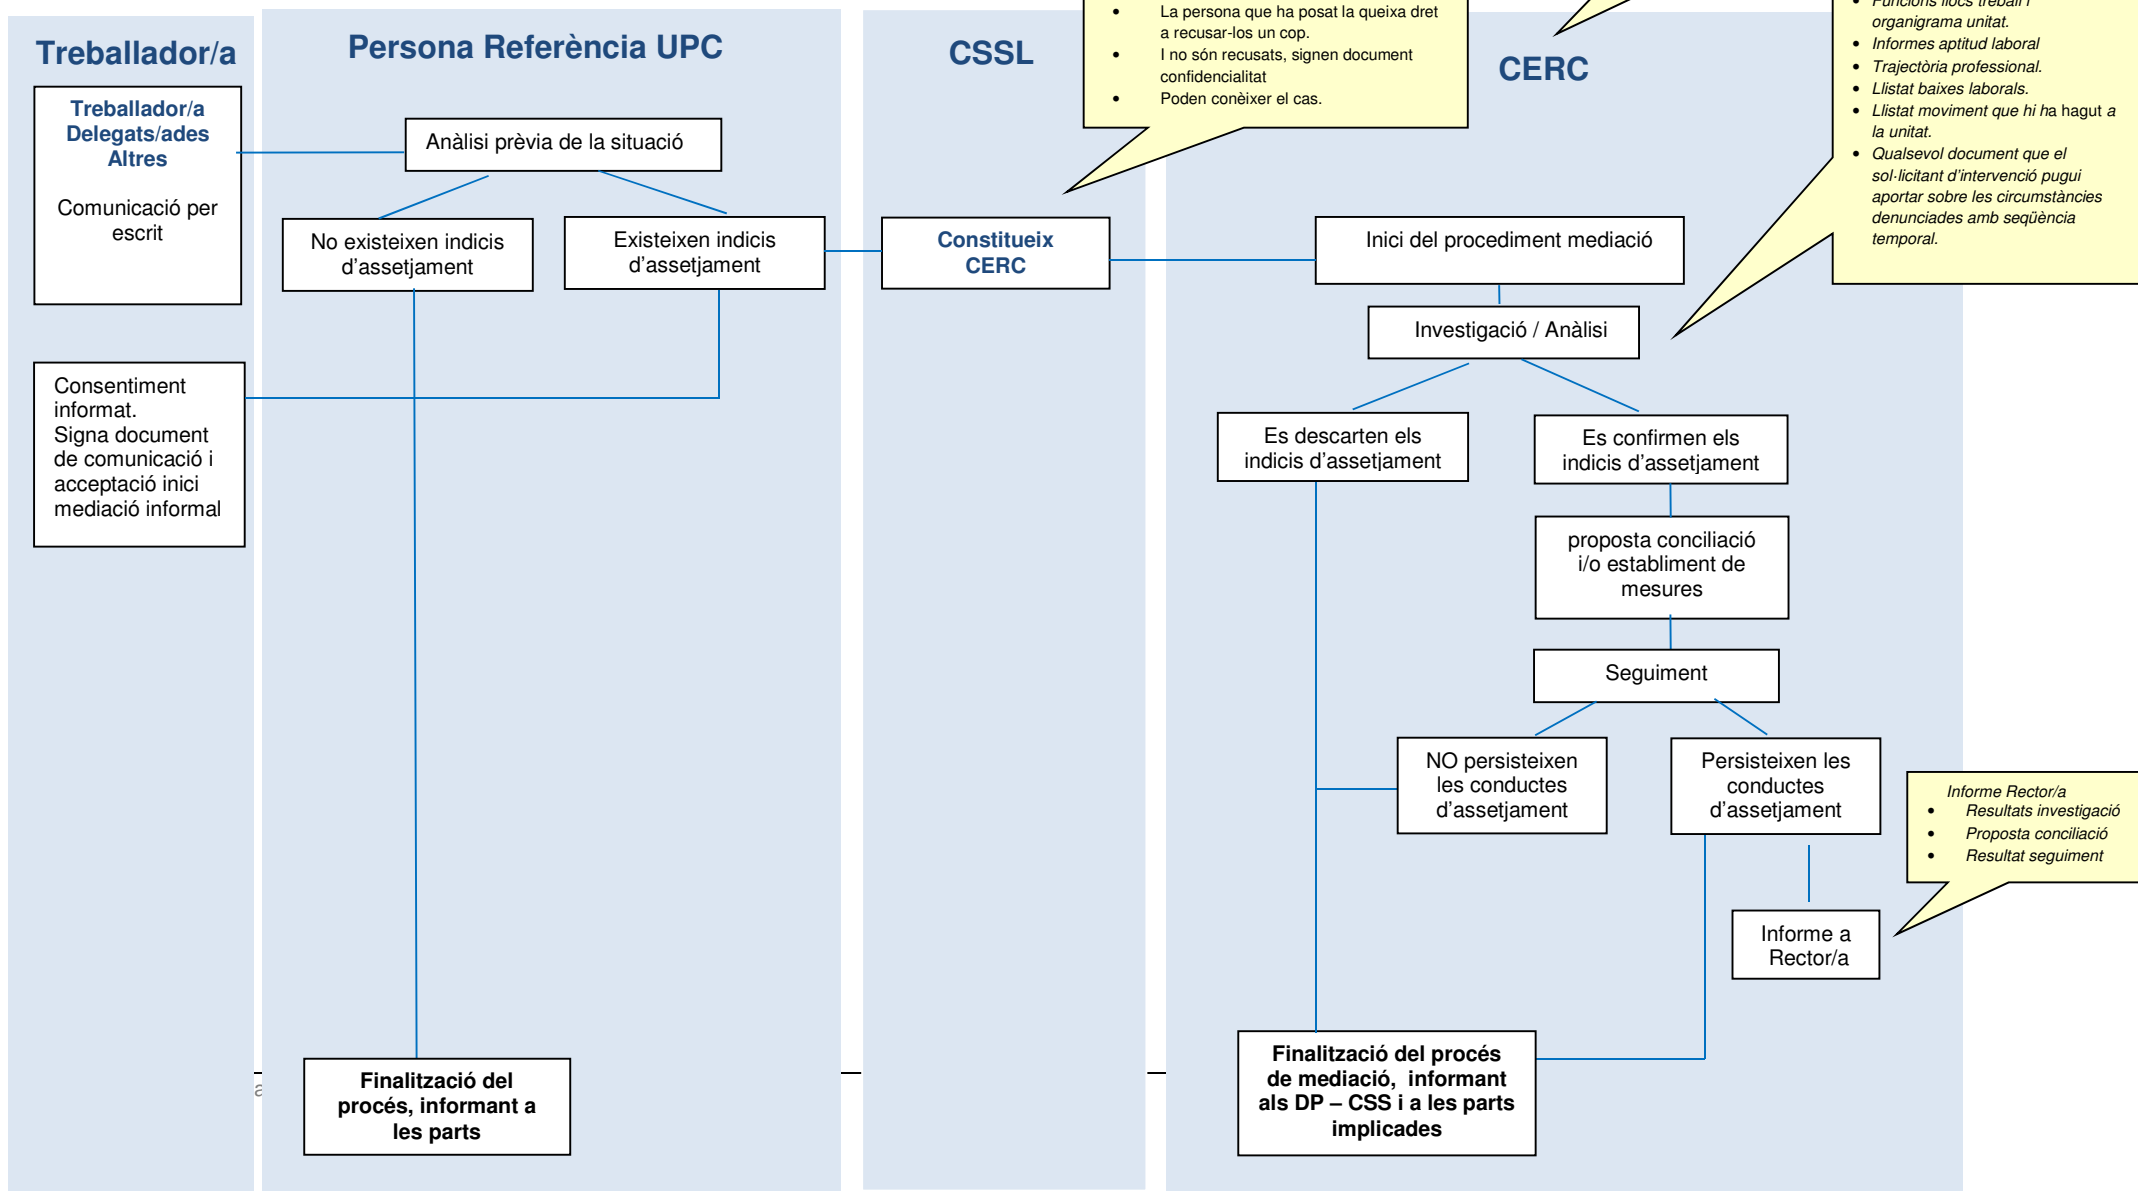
Treballador/a

Treballador/a
Delegats/ades
Altres

Comunicació per escrit

Consentiment informat.
Signa document de comunicació i acceptació inici mediació informal

Persona Referència UPC

Anàlisi prèvia de la situació

No existeixen indicis d'assetjament

Existeixen indicis d'assetjament

Finalització del procés, informant a les parts

CSSL

Constitueix CERC

- La persona que ha posat la queixa dret a recusar-los un cop.
- I no són recusats, signen document confidencialitat
- Poden conèixer el cas.

CERC

- Funcions llocs treball i organigrama unitat.
- Informes aptitud laboral
- Trajectòria professional.
- Llistat baixes laborals.
- Llistat moviment que hi ha hagut a la unitat.
- Qualsevol document que el sol·licitant d'intervenció pugui aportar sobre les circumstàncies denunciades amb seqüència temporal.

Inici del procediment mediació

Investigació / Anàlisi

Es descarten els indicis d'assetjament

Es confirmen els indicis d'assetjament

proposta conciliació i/o establiment de mesures

Seguiment

NO persisteixen les conductes d'assetjament

Persisteixen les conductes d'assetjament

Informe Rector/a
- Resultats investigació
- Proposta conciliació
- Resultat seguiment

Informe a Rector/a

Finalització del procés de mediació, informant als DP – CSS i a les parts implicades